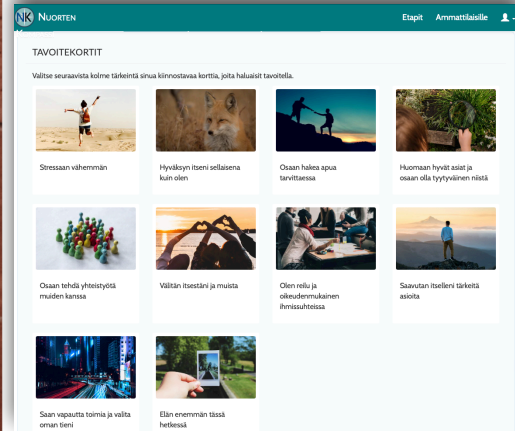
NK NUORTEN

Etapit Ammattilaisille

TAVOITEKORTIT

Valitse seuraavista kolme tärkeintä sinua kiinnostavaa korttia, joita haluaisit tavoitella.

Stressaan vähemmän

Hyväksyn itseni sellaisena kuin olen

Osaan hakea apua tarvittaessa

Huomaan hyvät asiat ja osaan olla tyytyväinen niistä

Osaan tehdä yhteistyötä muiden kanssa

Välitän itsestäni ja muista

Olen reilu ja oikeudenmukainen ihmissuhteissa

Saavutan itselleni tärkeitä asioita

Saan vapautta toimia ja valita oman tieni

Elän enemmän tässä hetkessä